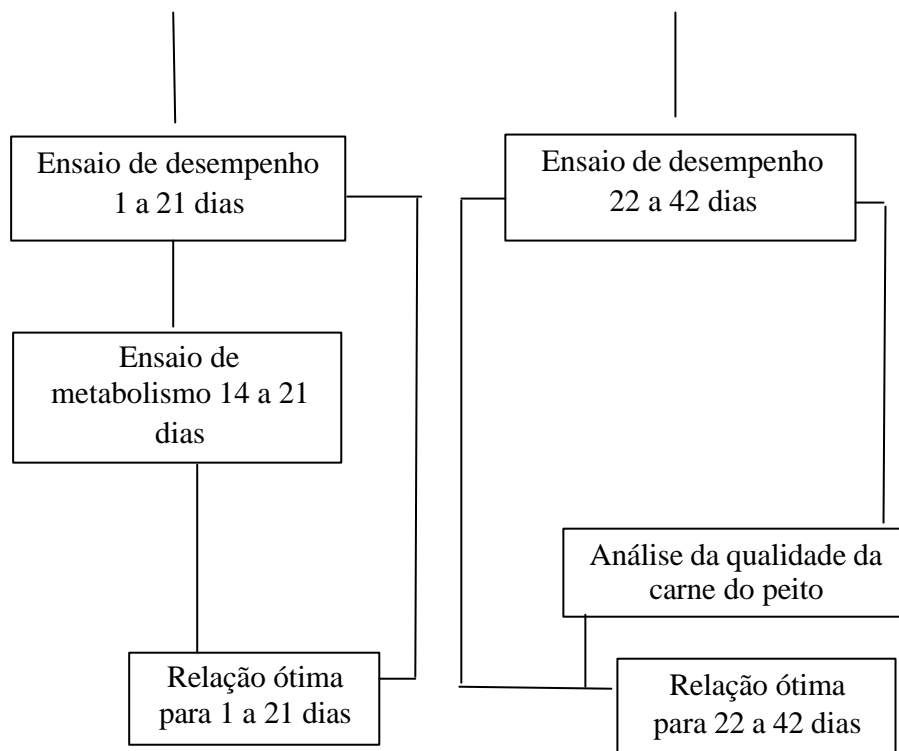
Ensaio de desempenho 1 a 21 dias

Ensaio de metabolismo 14 a 21 dias

Relação ótima para 1 a 21 dias

Ensaio de desempenho 22 a 42 dias

Análise da qualidade da carne do peito

Relação ótima para 22 a 42 dias